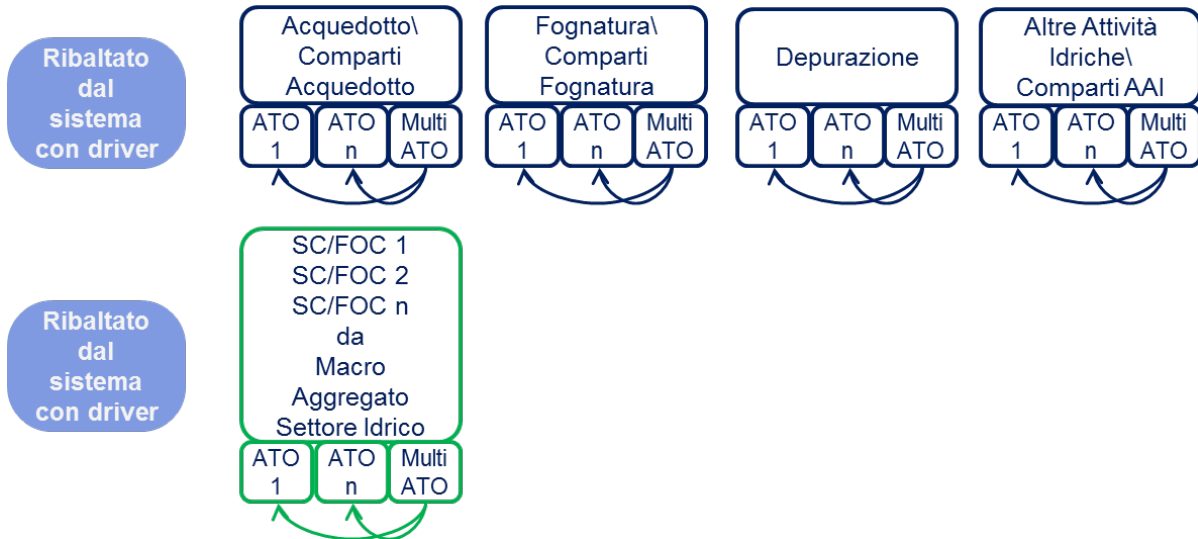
Ribaltato dal sistema con driver

Acquedotto\ Comparti Acquedotto

ATO 1 | ATO n | Multi ATO

Fognatura\ Comparti Fognatura

ATO 1 | ATO n | Multi ATO

Depurazione

ATO 1 | ATO n | Multi ATO

Altre Attività Idriche\ Comparti AAI

ATO 1 | ATO n | Multi ATO

Ribaltato dal sistema con driver

SC/FOC 1
SC/FOC 2
SC/FOC n
da
Macro
Aggregato
Settore Idrico

ATO 1 | ATO n | Multi ATO